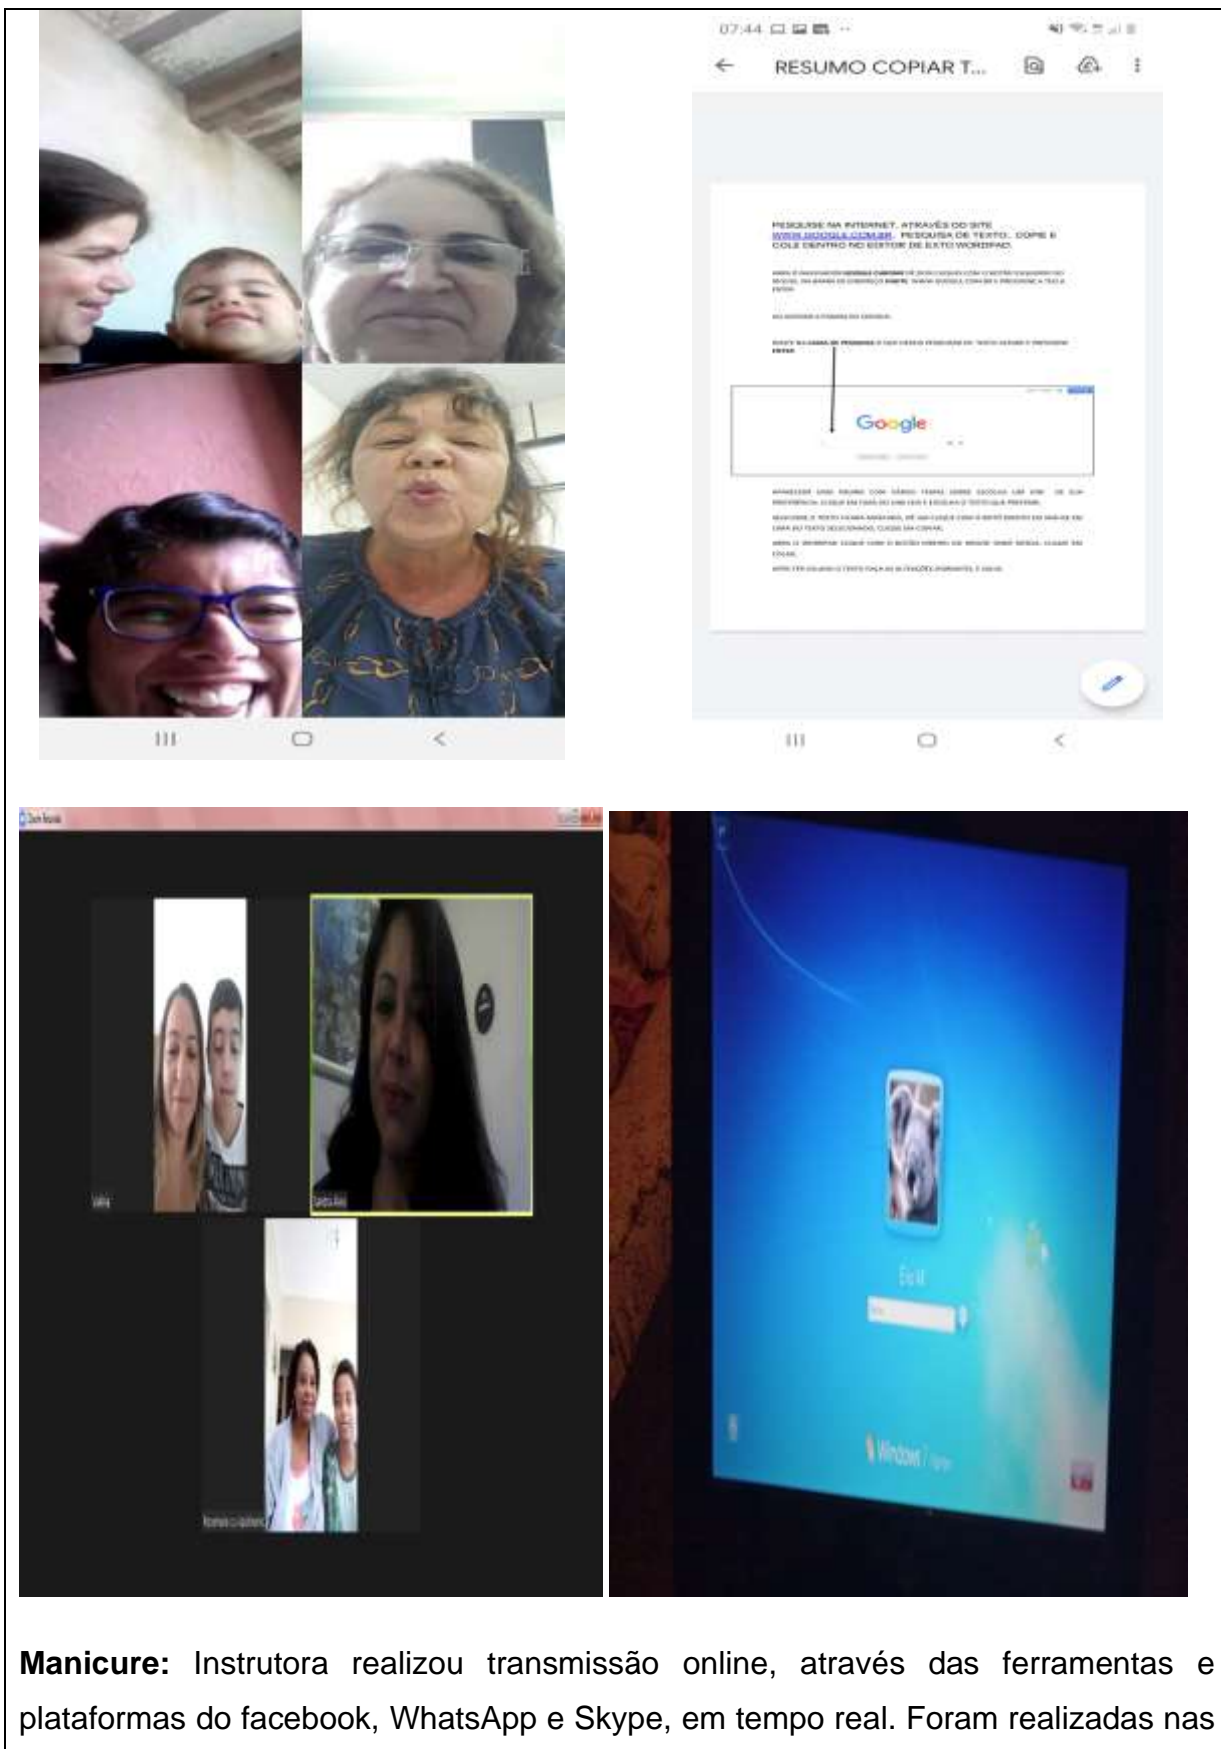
07:44

RESUMO COPIAR T...

PESQUISE NA INTERNET, ATRAVÉS DO SITE WWW.GOOGLE.COM.BR , PESQUISA DE TEXTO, COPIE E COLE DENTRO NO EDITOR DE EXTO WORDPAD.

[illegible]

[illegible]

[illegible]

Google

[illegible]

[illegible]

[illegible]

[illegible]

Eu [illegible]

Windows 7

Manicure: Instrutora realizou transmissão online, através das ferramentas e plataformas do facebook, WhatsApp e Skype, em tempo real. Foram realizadas nas